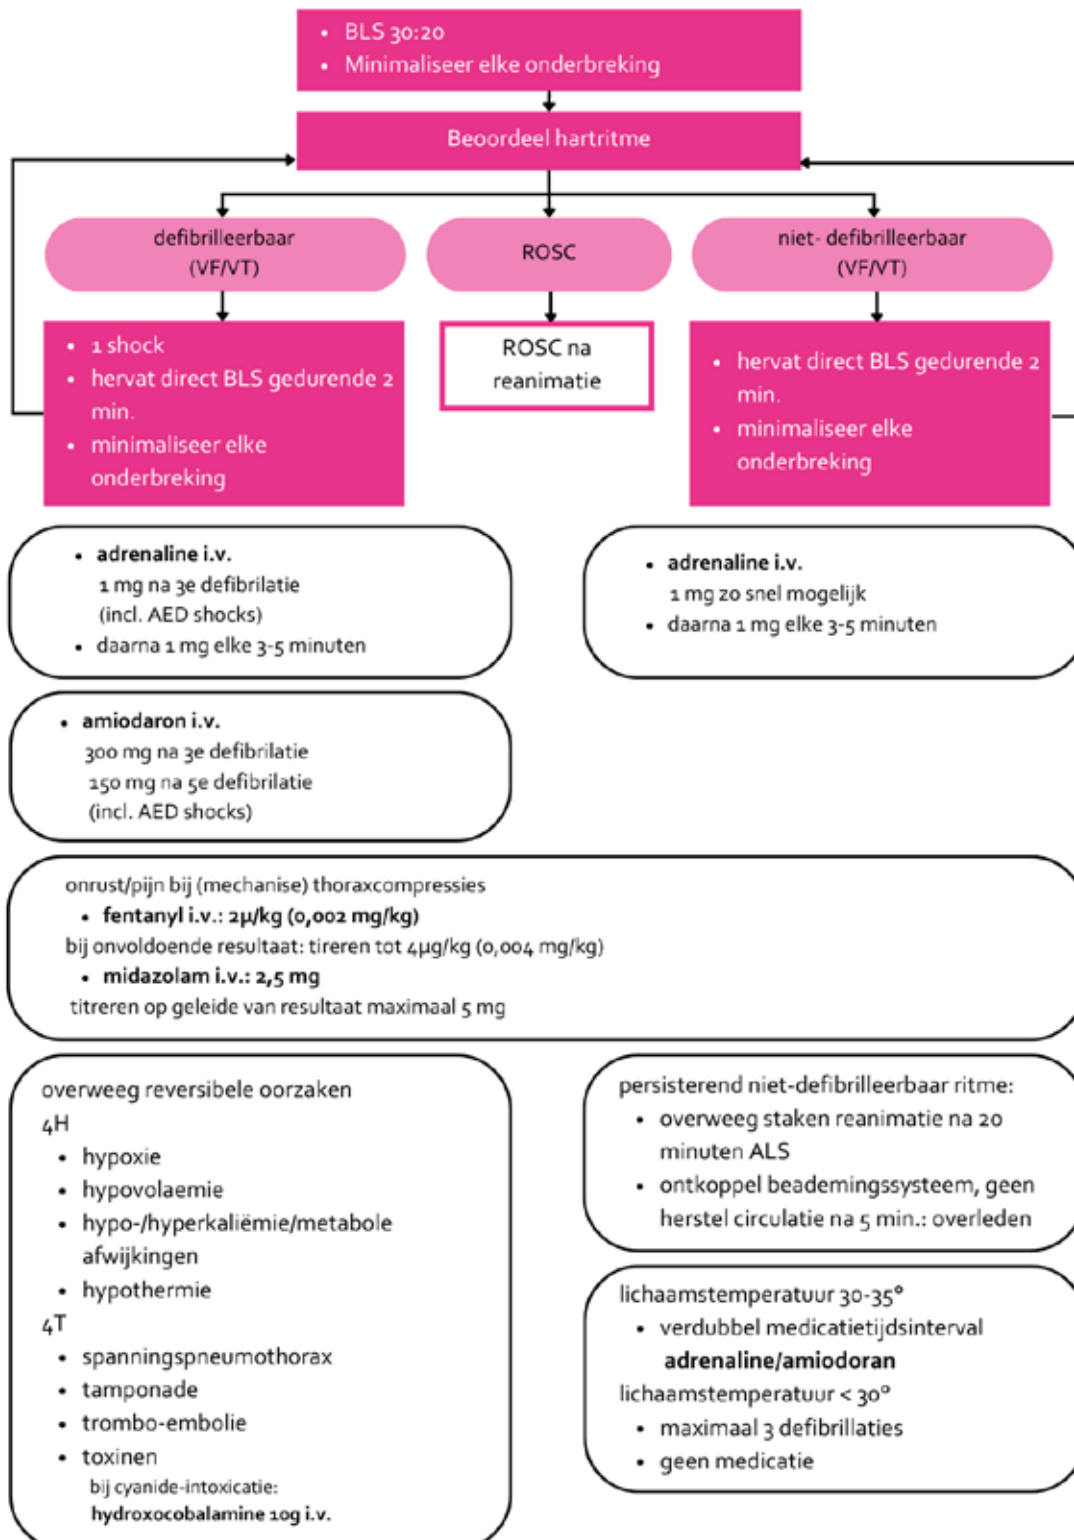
- BLS 30:20
- Minimaliseer elke onderbreking

Beoordeel hartritme

defibrilleerbaar (VF/VT)

ROSC

niet- defibrilleerbaar (VF/VT)

- 1 shock
- hervat direct BLS gedurende 2 min.
- minimaliseer elke onderbreking

ROSC na reanimatie

- hervat direct BLS gedurende 2 min.
- minimaliseer elke onderbreking

- **adrenaline i.v.**
1 mg na 3e defibrilatie
(incl. AED shocks)
- daarna 1 mg elke 3-5 minuten

- **adrenaline i.v.**
1 mg zo snel mogelijk
- daarna 1 mg elke 3-5 minuten

- **amiodaron i.v.**
300 mg na 3e defibrilatie
150 mg na 5e defibrilatie
(incl. AED shocks)

onrust/pijn bij (mechanise) thoraxcompressies
- **fentanyl i.v.: 2µ/kg (0,002 mg/kg)**
bij onvoldoende resultaat: tireren tot 4µg/kg (0,004 mg/kg)
- **midazolam i.v.: 2,5 mg**
titreren op geleide van resultaat maximaal 5 mg

overweeg reversibele oorzaken
4H
- hypoxie
- hypovolaemie
- hypo-/hyperkaliëmie/metabole afwijkingen
- hypothermie
4T
- spanningspneumothorax
- tamponade
- trombo-embolie
- toxinen
bij cyanide-intoxicatie:
**hydroxocobalamine 10g i.v.**

persisterend niet-defibrilleerbaar ritme:
- overweeg staken reanimatie na 20 minuten ALS
- ontkoppel beademingssysteem, geen herstel circulatie na 5 min.: overleden

lichaamstemperatuur 30-35°
- verdubbel medicatietijdsinterval
**adrenaline/amiodoran**
lichaamstemperatuur < 30°
- maximaal 3 defibrillaties
- geen medicatie